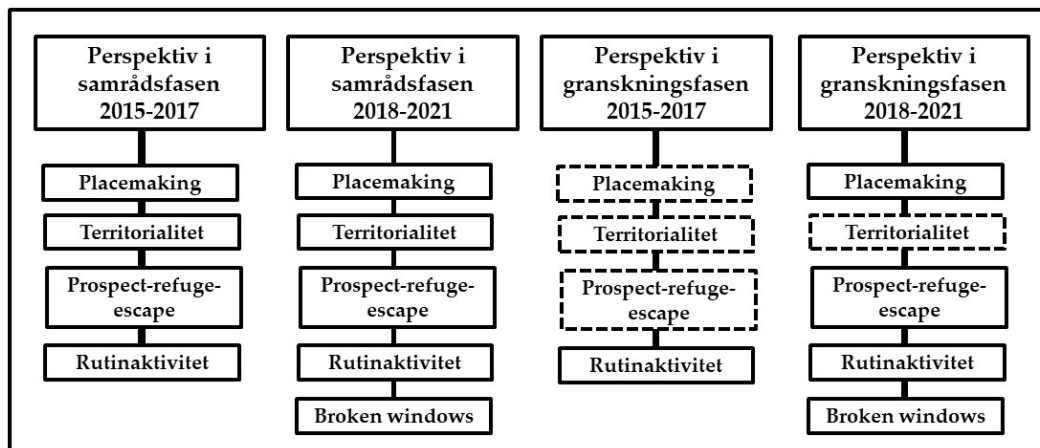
Perspektiv i samrådsfasen 2015-2017

Placemaking

Territorialitet

Prospect-refuge-escape

Rutinaktivitet

Perspektiv i samrådsfasen 2018-2021

Placemaking

Territorialitet

Prospect-refuge-escape

Rutinaktivitet

Broken windows

Perspektiv i granskningsfasen 2015-2017

Placemaking

Territorialitet

Prospect-refuge-escape

Rutinaktivitet

Perspektiv i granskningsfasen 2018-2021

Placemaking

Territorialitet

Prospect-refuge-escape

Rutinaktivitet

Broken windows